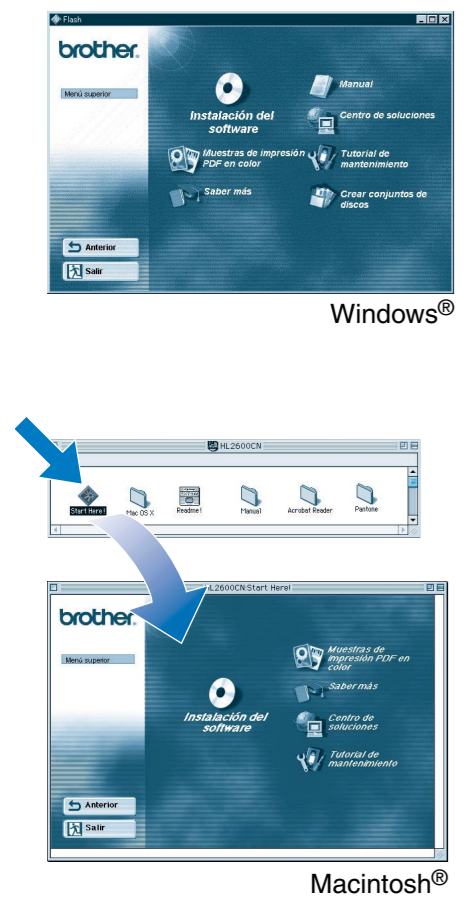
Flash

brother.

Menú superior

Instalación del software

Manual

Centro de soluciones

Muestras de impresión PDF en color

Tutorial de mantenimiento

Saber más

Crear conjuntos de discos

Anterior

Salir

Windows®

HL2600CN

Start Here!

Mac OS X

Readme!

Manual

Acrobat Reader

Pantone

HL2600CN:Start Here!

brother.

Menú superior

Instalación del software

Muestras de impresión PDF en color

Saber más

Centro de soluciones

Tutorial de mantenimiento

Anterior

Salir

Macintosh®